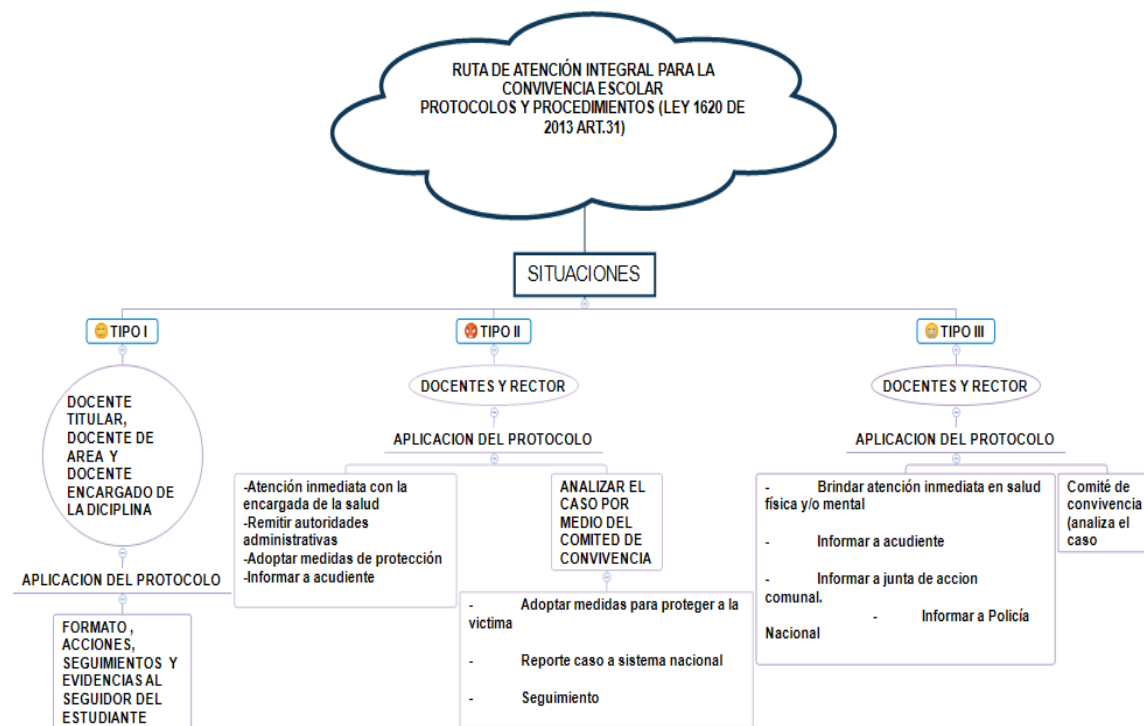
RUTA DE ATENCIÓN INTEGRAL PARA LA CONVIVENCIA ESCOLAR
PROTOCOLOS Y PROCEDIMIENTOS (LEY 1620 DE 2013 ART.31)

SITUACIONES

TIPO I

DOCENTE TITULAR, DOCENTE DE AREA Y DOCENTE ENCARGADO DE LA DICIPLINA

APLICACION DEL PROTOCOLO

FORMATO , ACCIONES, SEGUIMIENTOS Y EVIDENCIAS AL SEGUIDOR DEL ESTUDIANTE

TIPO II

DOCENTES Y RECTOR

APLICACION DEL PROTOCOLO

-Atención inmediata con la encargada de la salud
-Remitir autoridades administrativas
-Adoptar medidas de protección
-Informar a acudiente

ANALIZAR EL CASO POR MEDIO DEL COMITED DE CONVIVENCIA

- Adoptar medidas para proteger a la victima

- Reporte caso a sistema nacional

- Seguimiento

TIPO III

DOCENTES Y RECTOR

APLICACION DEL PROTOCOLO

- Brindar atención inmediata en salud física y/o mental

- Informar a acudiente

- Informar a junta de accion comunal.

- Informar a Policía Nacional

Comité de convivencia (analiza el caso